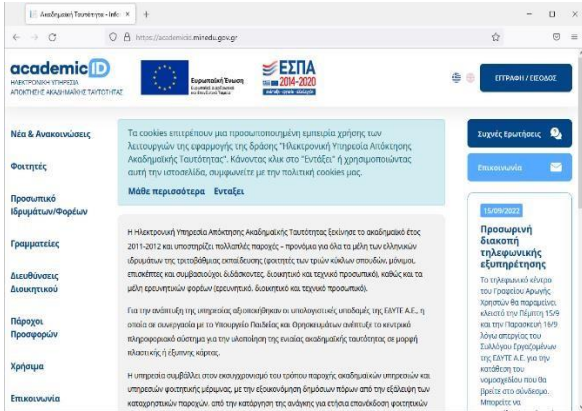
Ακαδημαϊκή Ταυτότητα - Info ×  +

https://academicid.minedu.gov.gr

academicID
ΗΛΕΚΤΡΟΝΙΚΗ ΥΠΗΡΕΣΙΑ ΑΠΟΚΤΗΣΗΣ ΑΚΑΔΗΜΑΪΚΗΣ ΤΑΥΤΟΤΗΤΑΣ

Ευρωπαϊκή Ένωση

ΕΣΠΑ 2014-2020

ΕΙΣΟΔΟΣ / ΕΓΓΡΑΦΗ

Νέα & Ανακοινώσεις

Φοιτητές

Προσωπικό Ιδρυμάτων/Φορέων

Γραμματείες

Διευθύνσεις Διοικητικού

Πάροχοι Προσφορών

Χρήσιμα

Επικοινωνία

Τα cookies επιτρέπουν μια προσωποποιημένη εμπειρία χρήσης των λειτουργιών της εφαρμογής της δράσης "Ηλεκτρονική Υπηρεσία Απόκτησης Ακαδημαϊκής Ταυτότητας". Κάνοντας κλικ στο "Εντάξει" ή χρησιμοποιώντας αυτή την ιστοσελίδα, συμφωνείτε με την πολιτική cookies μας.

Μάθε περισσότερα   Εντάξει

Η Ηλεκτρονική Υπηρεσία Απόκτησης Ακαδημαϊκής Ταυτότητας ξεκίνησε το ακαδημαϊκό έτος 2011-2012 και υποστηρίζει πολλαπλές παροχές - προνόμια για όλα τα μέλη των ελληνικών ιδρυμάτων της τριτοβάθμιας εκπαίδευσης (φοιτητές των τριών κύκλων σπουδών, μόνιμοι, επισκέπτες και συμβασιούχοι διδάσκοντες, διοικητικό και τεχνικό προσωπικό), καθώς και τα μέλη ερευνητικών φορέων (ερευνητικό, διοικητικό και τεχνικό προσωπικό).

Για την ανάπτυξη της υπηρεσίας αξιοποιήθηκαν οι υπολογιστικές υποδομές της ΕΔΥΤΕ Α.Ε., η οποία σε συνεργασία με το Υπουργείο Παιδείας και Θρησκευμάτων ανέπτυξε το κεντρικό πληροφοριακό σύστημα για την υλοποίηση της ενιαίας ακαδημαϊκής ταυτότητας σε μορφή πλαστικής ή έξυπνης κάρτας.

Η υπηρεσία συμβάλλει στον εκσυγχρονισμό του τρόπου παροχής ακαδημαϊκών υπηρεσιών και υπηρεσιών φοιτητικής μέριμνας, με την εξοικονόμηση δημόσιων πόρων από την εξάλειψη των καταχρηστικών παροχών, από την κατάργηση της ανάγκης για ετήσια επανέκδοση φοιτητικών

Συχνές Ερωτήσεις

Επικοινωνία

15/09/2022

Προσωρινή διακοπή τηλεφωνικής εξυπηρέτησης

Το τηλεφωνικό κέντρο του Γραφείου Αρωγής Χρηστών θα παραμείνει κλειστό την Πέμπτη 15/9 και την Παρασκευή 16/9 λόγω απεργίας του Συλλόγου Εργαζομένων της ΕΔΥΤΕ Α.Ε. για την κατάθεση του νομοσχεδίου που θα βρείτε στο σύνδεσμο. Μπορείτε να